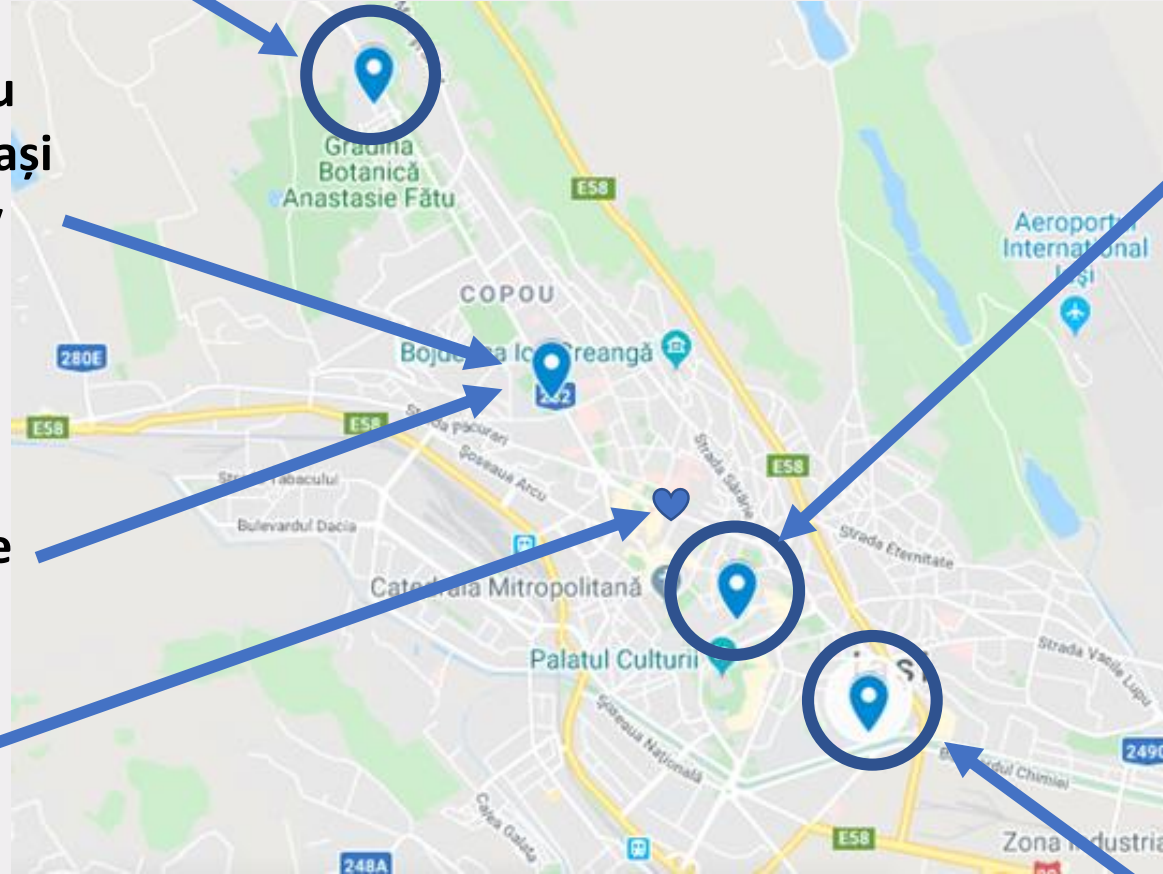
u
ași
e

Grădina Botanică Anastasie Fătu
E58
Aeroportul Internațional Iași
COPOU
Bojdeuca Ion Creangă
280E
E58
E58
Strada Păcurari
Șoseaua Arcu
Strada Sărăriei
E58
Strada Tabacului
Bulevardul Dacia
Strada Eternitate
Catedrala Mitropolitană
Strada Vasile Lupu
Palatul Culturii
Șoseaua Națională
Bulevardul Chimiei
249
Calea Galata
248A
E58
Zona Industrial